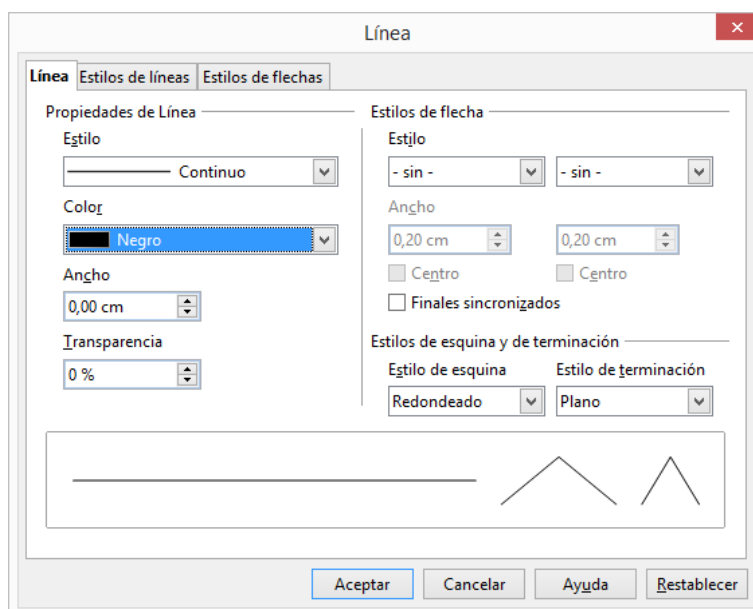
Línea

Línea | Estilos de líneas | Estilos de flechas

Propiedades de Línea

Estilo

Continuo

Color

Negro

Ancho

0,00 cm

Transparencia

0 %

Estilos de flecha

Estilo

- sin -

- sin -

Ancho

0,20 cm

0,20 cm

Centro

Centro

Finales sincronizados

Estilos de esquina y de terminación

Estilo de esquina

Redondeado

Estilo de terminación

Plano

Aceptar

Cancelar

Ayuda

Restablecer